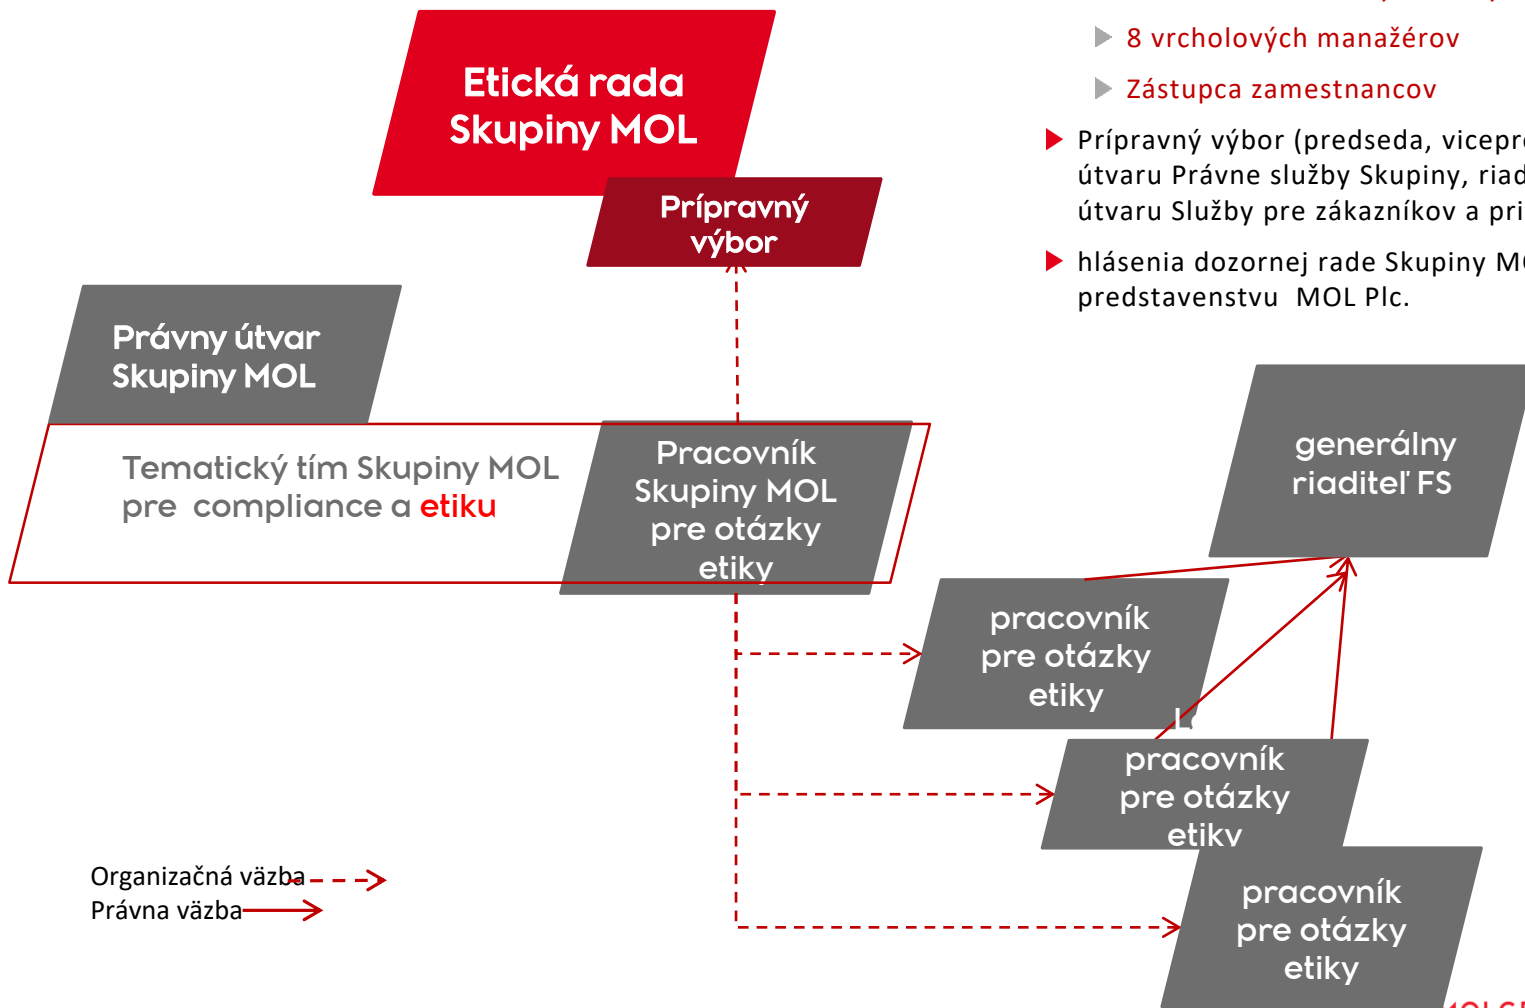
Etická rada Skupiny MOL

Prípravný výbor

8 vrcholových manažérov

Zástupca zamestnancov

Prípravný výbor (predseda, vicepr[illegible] útvaru Právne služby Skupiny, riad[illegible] útvaru Služby pre zákazníkov a pri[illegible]

hlásenia dozornej rade Skupiny M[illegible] predstavenstvu MOL Plc.

Právny útvar Skupiny MOL

Tematický tím Skupiny MOL pre compliance a etiku

Pracovník Skupiny MOL pre otázky etiky

generálny riaditeľ FS

pracovník pre otázky etiky

pracovník pre otázky etiky

pracovník pre otázky etiky

Organizačná väzba

Právna väzba